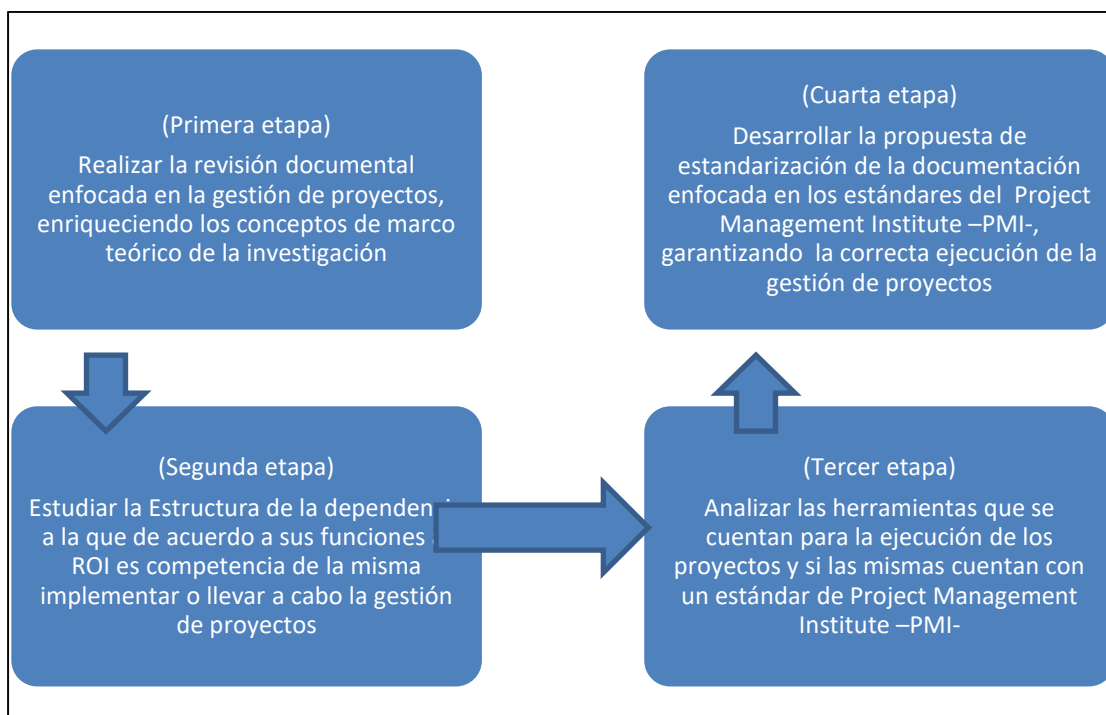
(Primera etapa)
Realizar la revisión documental enfocada en la gestión de proyectos, enriqueciendo los conceptos de marco teórico de la investigación

(Segunda etapa)
Estudiar la Estructura de la dependen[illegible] a la que de acuerdo a sus funciones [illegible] ROI es competencia de la misma implementar o llevar a cabo la gestión de proyectos

(Tercer etapa)
Analizar las herramientas que se cuentan para la ejecución de los proyectos y si las mismas cuentan con un estándar de Project Management Institute –PMI-

(Cuarta etapa)
Desarrollar la propuesta de estandarización de la documentación enfocada en los estándares del Project Management Institute –PMI-, garantizando la correcta ejecución de la gestión de proyectos